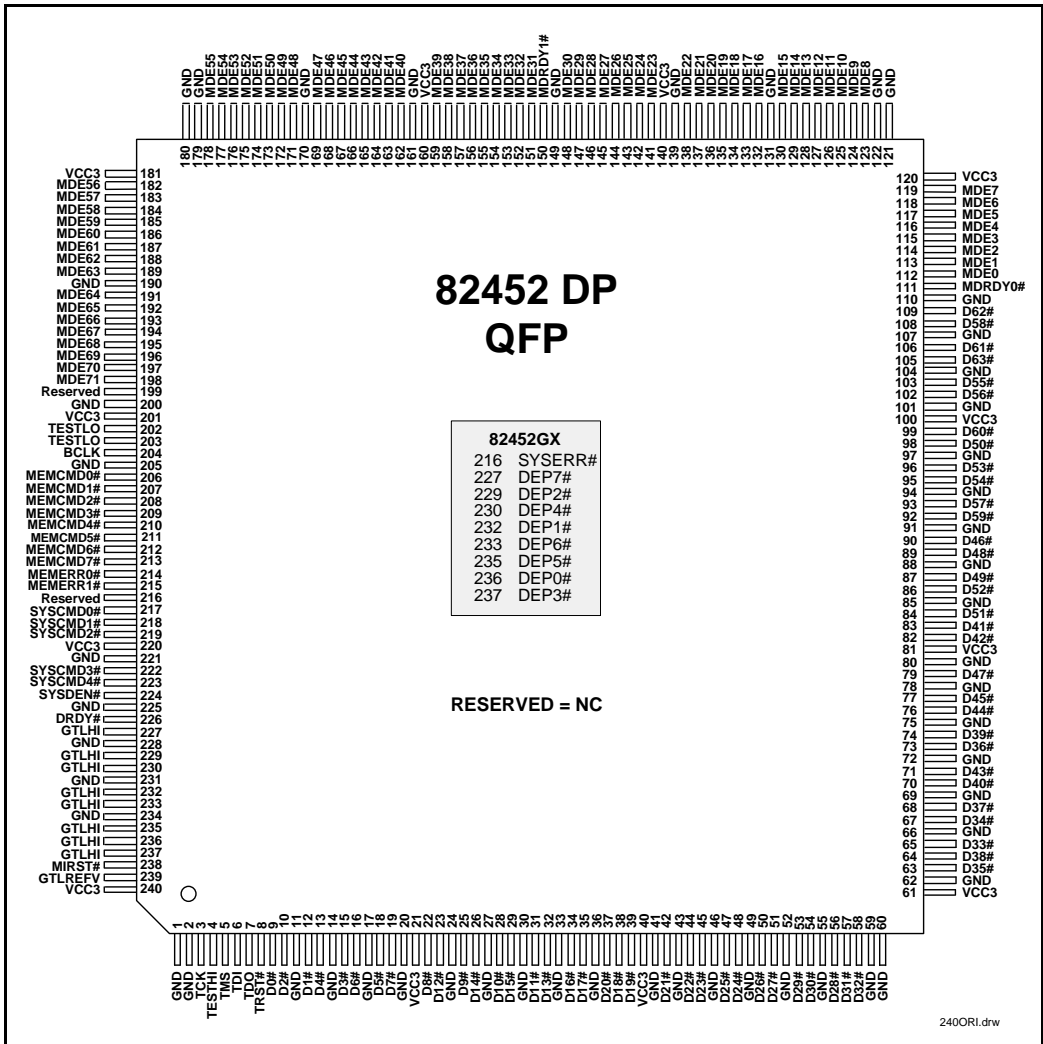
GND 180
GND 179
MDE55 178
MDE54 177
MDE53 176
MDE52 175
MDE51 174
MDE50 173
MDE49 172
MDE48 171
GND 170
MDE47 169
MDE46 168
MDE45 167
MDE44 166
MDE43 165
MDE42 164
MDE41 163
MDE40 162
GND 161
VCC3 160
MDE39 159
MDE38 158
MDE37 157
MDE36 156
MDE35 155
MDE34 154
MDE33 153
MDE32 152
MDE31 151
MDRDY1# 150
GND 149
MDE30 148
MDE29 147
MDE28 146
MDE27 145
MDE26 144
MDE25 143
MDE24 142
MDE23 141
VCC3 140
GND 139
MDE22 138
MDE21 137
MDE20 136
MDE19 135
MDE18 134
MDE17 133
MDE16 132
GND 131
MDE15 130
MDE14 129
MDE13 128
MDE12 127
MDE11 126
MDE10 125
MDE9 124
MDE8 123
GND 122
GND 121

VCC3 181
MDE56 182
MDE57 183
MDE58 184
MDE59 185
MDE60 186
MDE61 187
MDE62 188
MDE63 189
GND 190
MDE64 191
MDE65 192
MDE66 193
MDE67 194
MDE68 195
MDE69 196
MDE70 197
MDE71 198
Reserved 199
GND 200
VCC3 201
TESTLO 202
TESTLO 203
BCLK 204
GND 205
MEMCMD0# 206
MEMCMD1# 207
MEMCMD2# 208
MEMCMD3# 209
MEMCMD4# 210
MEMCMD5# 211
MEMCMD6# 212
MEMCMD7# 213
MEMERR0# 214
MEMERR1# 215
Reserved 216
SYSCMD0# 217
SYSCMD1# 218
SYSCMD2# 219
VCC3 220
GND 221
SYSCMD3# 222
SYSCMD4# 223
SYSDEN# 224
GND 225
DRDY# 226
GTLHI 227
GND 228
GTLHI 229
GTLHI 230
GND 231
GTLHI 232
GTLHI 233
GND 234
GTLHI 235
GTLHI 236
GTLHI 237
MIRST# 238
GTLREFV 239
VCC3 240

82452 DP
QFP

| 82452GX | |
|---|---|
| 216 | SYSERR# |
| 227 | DEP7# |
| 229 | DEP2# |
| 230 | DEP4# |
| 232 | DEP1# |
| 233 | DEP6# |
| 235 | DEP5# |
| 236 | DEP0# |
| 237 | DEP3# |

RESERVED = NC

120 VCC3
119 MDE7
118 MDE6
117 MDE5
116 MDE4
115 MDE3
114 MDE2
113 MDE1
112 MDE0
111 MDRDY0#
110 GND
109 D62#
108 D58#
107 GND
106 D61#
105 D63#
104 GND
103 D55#
102 D56#
101 GND
100 VCC3
99 D60#
98 D50#
97 GND
96 D53#
95 D54#
94 GND
93 D57#
92 D59#
91 GND
90 D46#
89 D48#
88 GND
87 D49#
86 D52#
85 GND
84 D51#
83 D41#
82 D42#
81 VCC3
80 GND
79 D47#
78 GND
77 D45#
76 D44#
75 GND
74 D39#
73 D36#
72 GND
71 D43#
70 D40#
69 GND
68 D37#
67 D34#
66 GND
65 D33#
64 D38#
63 D35#
62 GND
61 VCC3

1 GND
2 GND
3 TCK
4 TESTHI
5 TMS
6 TDI
7 TDO
8 TRST#
9 D0#
10 D2#
11 GND
12 D1#
13 D4#
14 GND
15 D3#
16 D6#
17 GND
18 D5#
19 D7#
20 GND
21 VCC3
22 D8#
23 D12#
24 GND
25 D9#
26 D14#
27 GND
28 D10#
29 D15#
30 GND
31 D11#
32 D13#
33 GND
34 D16#
35 D17#
36 GND
37 D20#
38 D18#
39 D19#
40 VCC3
41 GND
42 D21#
43 GND
44 D22#
45 D23#
46 GND
47 D25#
48 D24#
49 GND
50 D26#
51 D27#
52 GND
53 D29#
54 D30#
55 GND
56 D28#
57 D31#
58 D32#
59 GND
60 GND

240ORI.drw